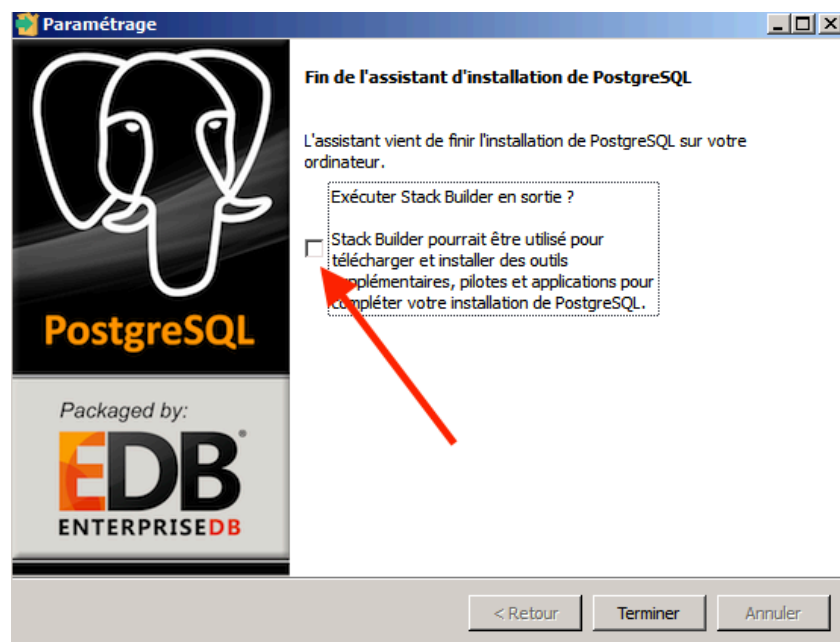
Paramétrage

Fin de l'assistant d'installation de PostgreSQL

L'assistant vient de finir l'installation de PostgreSQL sur votre ordinateur.

Exécuter Stack Builder en sortie ?

Stack Builder pourrait être utilisé pour télécharger et installer des outils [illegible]plémentaires, pilotes et applications pour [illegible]pléter votre installation de PostgreSQL.

PostgreSQL

Packaged by:

EDB®

ENTERPRISEDB

< Retour

Terminer

Annuler